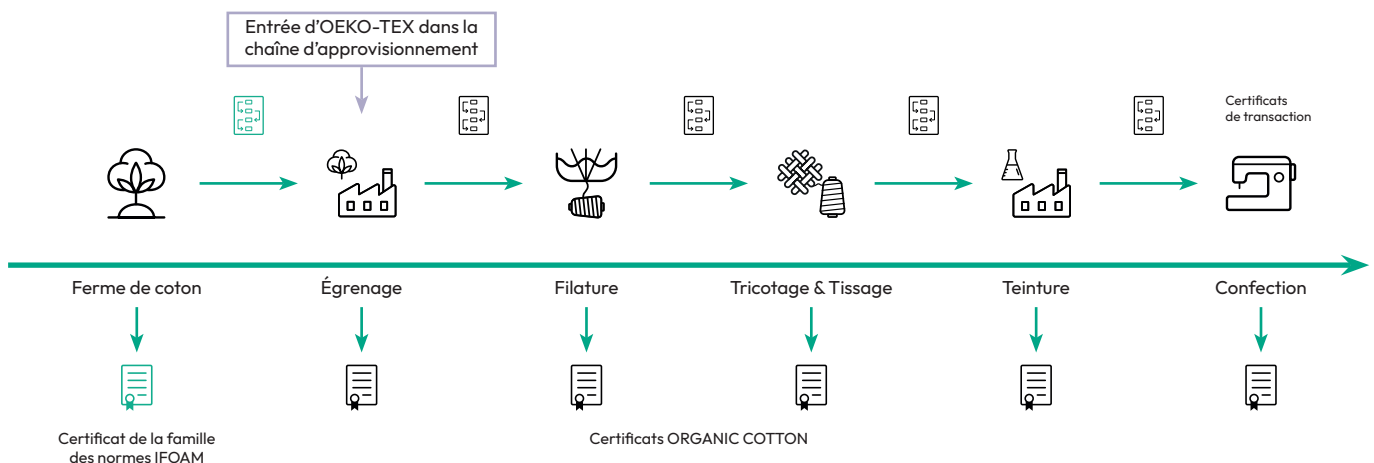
Entrée d'OEKO-TEX dans la chaîne d'approvisionnement

Certificats de transaction

Ferme de coton

Égrenage

Filature

Tricotage & Tissage

Teinture

Confection

Certificat de la famille des normes IFOAM

Certificats ORGANIC COTTON